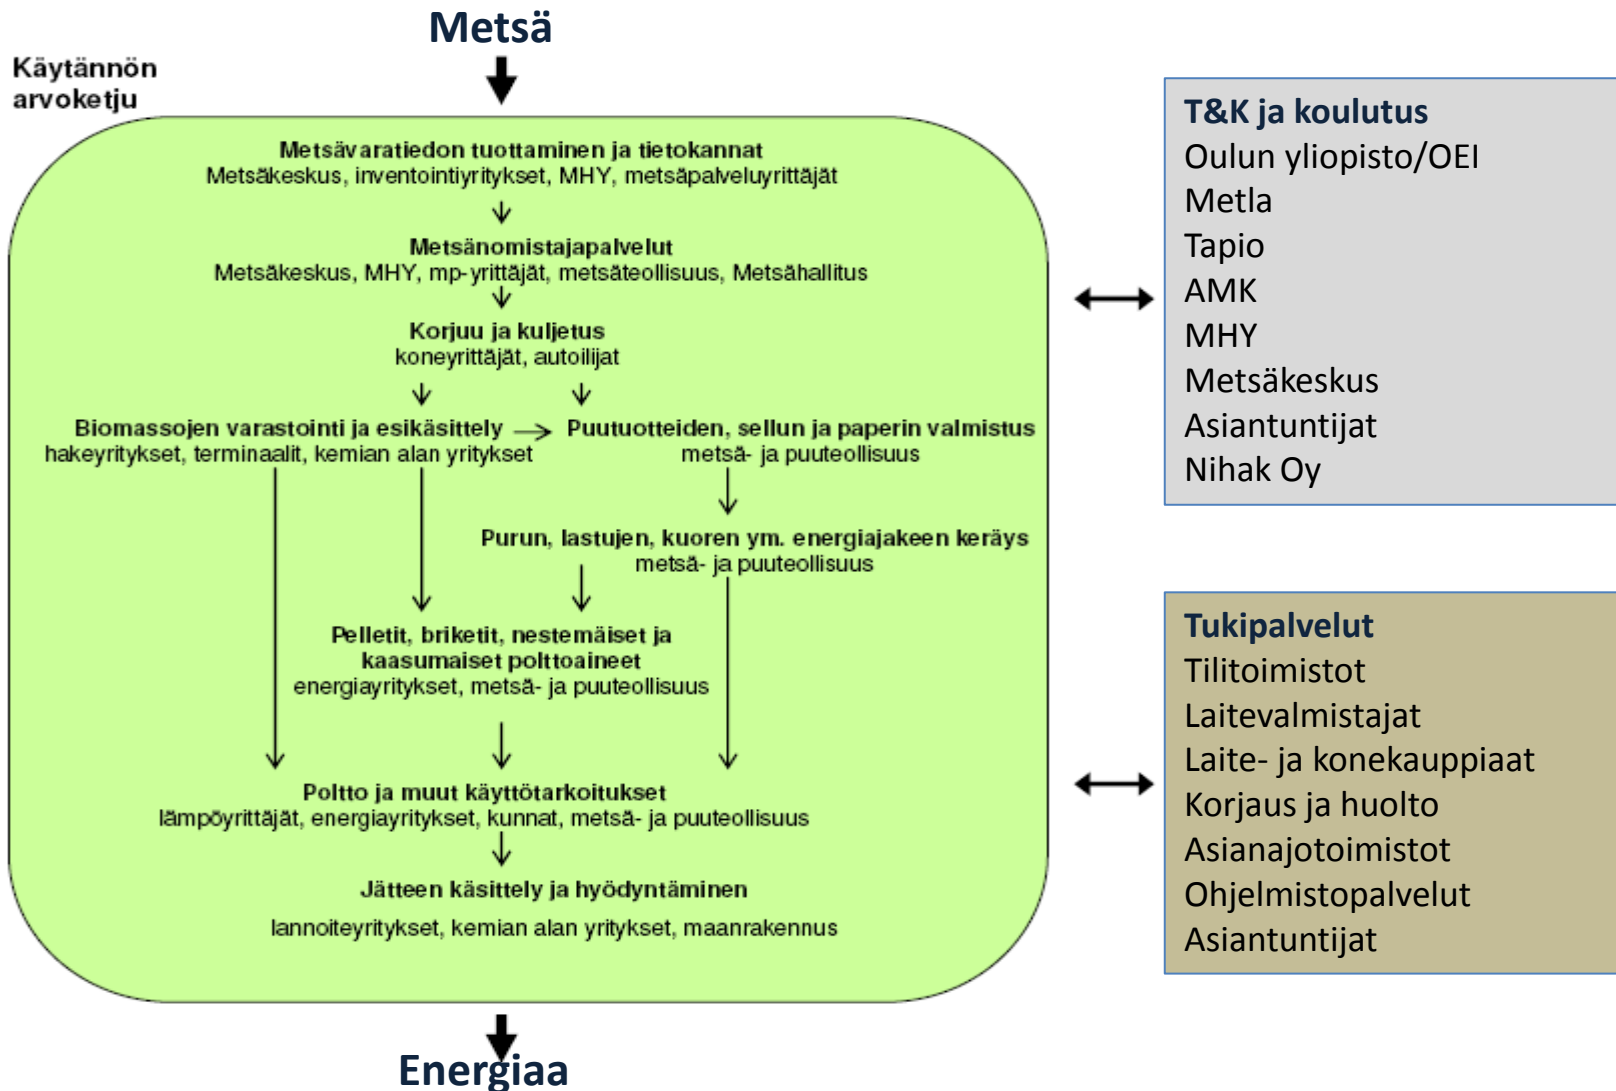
Metsä

Käytännön arvoketju

Metsävaratiedon tuottaminen ja tietokannat
Metsäkeskus, inventointiyritykset, MHY, metsäpalveluyrittäjät

Metsänomistajapalvelut
Metsäkeskus, MHY, mp-yrittäjät, metsäteollisuus, Metsähallitus

Korjuu ja kuljetus
koneyrittäjät, autoilijat

Biomassojen varastointi ja esikäsittely
hakeyritykset, terminaalit, kemian alan yritykset

Puutuotteiden, sellun ja paperin valmistus
metsä- ja puuteollisuus

Purun, lastujen, kuoren ym. energiajakeen keräys
metsä- ja puuteollisuus

Pelletit, briketit, nestemäiset ja kaasumaiset polttoaineet
energiayritykset, metsä- ja puuteollisuus

Poltto ja muut käyttötarkoitukset
lämpöyrittäjät, energiayritykset, kunnat, metsä- ja puuteollisuus

Jätteen käsittely ja hyödyntäminen
lannoiteyritykset, kemian alan yritykset, maanrakennus

Energiaa

T&K ja koulutus
Oulun yliopisto/OEI
Metla
Tapio
AMK
MHY
Metsäkeskus
Asiantuntijat
Nihak Oy

Tukipalvelut
Tilitoimistot
Laitevalmistajat
Laite- ja konekauppiaat
Korjaus ja huolto
Asianajotoimistot
Ohjelmistopalvelut
Asiantuntijat